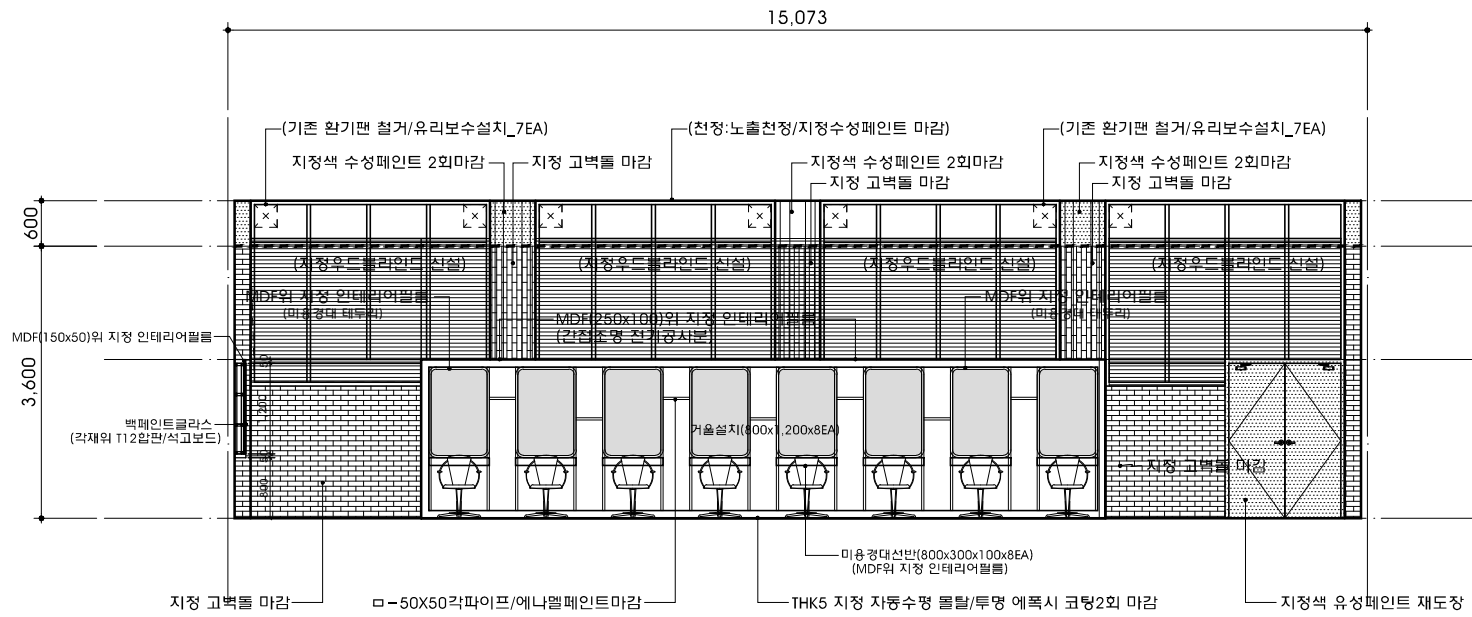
15,073

(기존 환기팬 철거/유리보수설치_7EA)

(천정:노출천정/지정수성페인트 마감)

(기존 환기팬 철거/유리보수설치_7EA)

지정색 수성페인트 2회마감

지정 고벽돌 마감

지정색 수성페인트 2회마감

지정 고벽돌 마감

지정색 수성페인트 2회마감

지정 고벽돌 마감

600

3,600

(지정우드블라인드 신설)

(지정우드블라인드 신설)

(지정우드블라인드 신설)

(지정우드블라인드 신설)

MDF위 지정 인테리어필름

(미용경대 테두리)

MDF(250x100)위 지정 인테리어필름

(간접조명 전기공사분)

MDF위 지정 인테리어필름

(미용경대 테두리)

MDF(150x50)위 지정 인테리어필름

백페인트글라스

(각재위 T12합판/석고보드)

거울설치(800x1,200x8EA)

지정 고벽돌 마감

미용경대선반(800x300x100x8EA)

(MDF위 지정 인테리어필름)

지정 고벽돌 마감

ㅁ-50X50각파이프/에나멜페인트마감

THK5 지정 자동수평 몰탈/투명 에폭시 코팅2회 마감

지정색 유성페인트 재도장